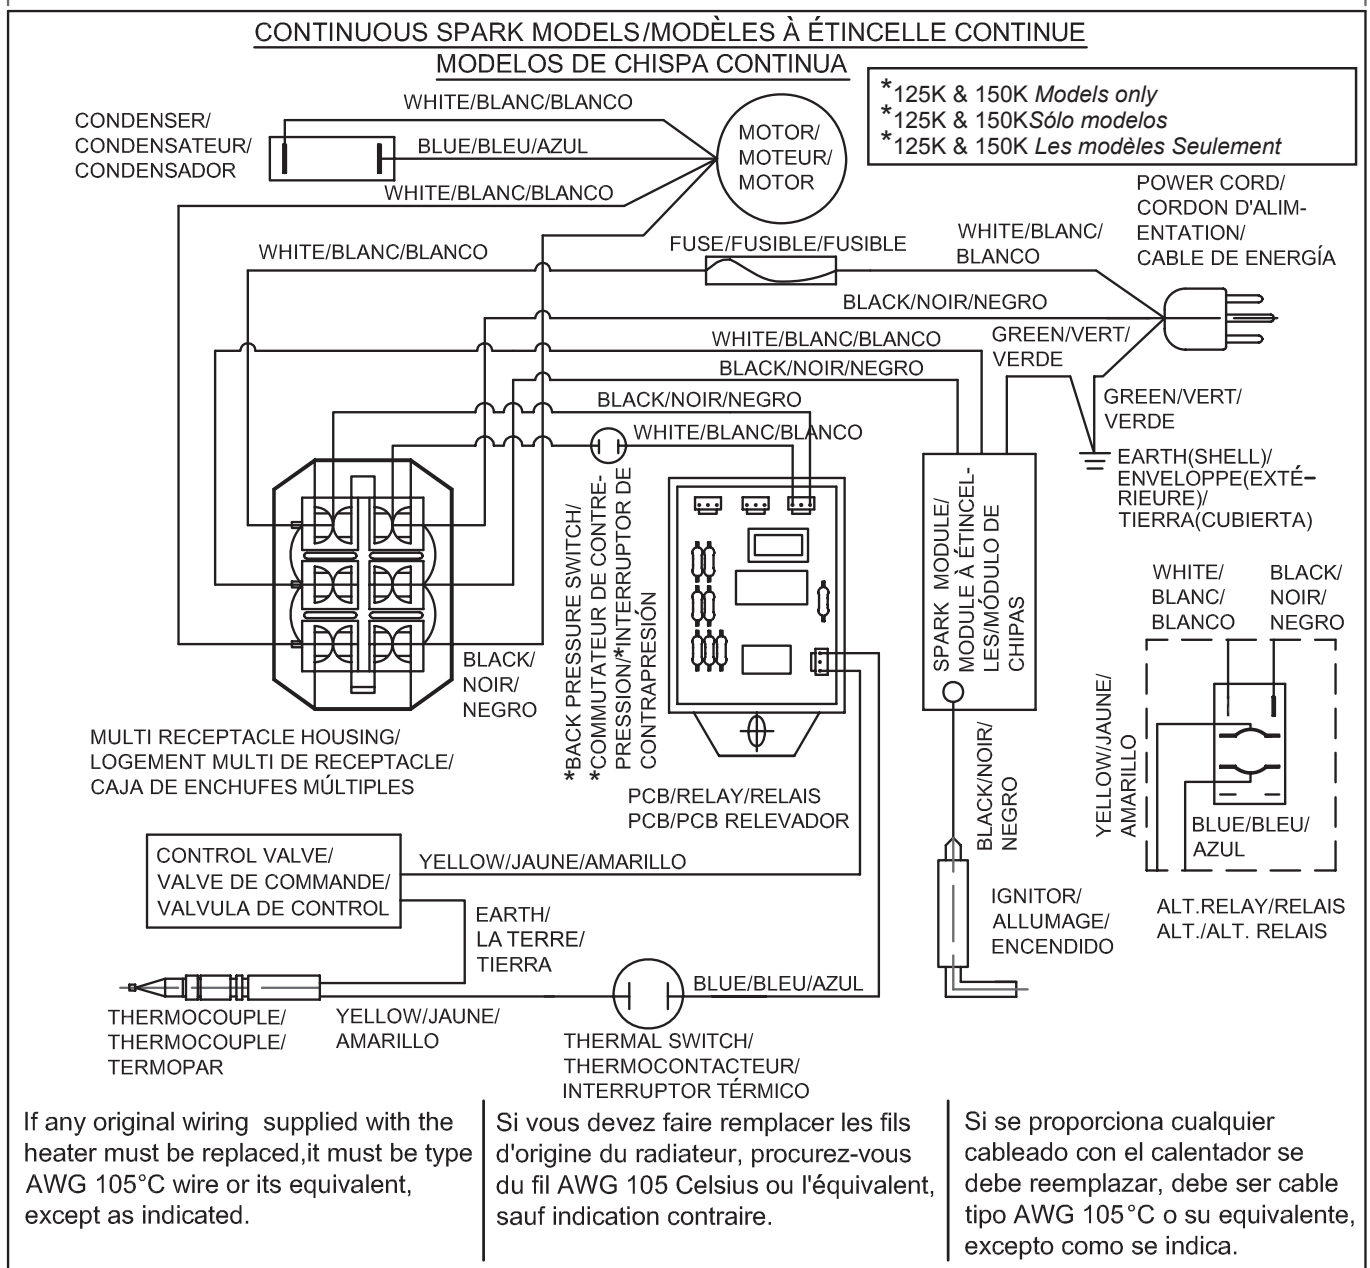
CONTINUOUS SPARK MODELS/MODÈLES À ÉTINCELLE CONTINUE
MODELOS DE CHISPA CONTINUA

*125K & 150K Models only
*125K & 150KSólo modelos
*125K & 150K Les modèles Seulement

CONDENSER/
CONDENSATEUR/
CONDENSADOR

WHITE/BLANC/BLANCO
BLUE/BLEU/AZUL
WHITE/BLANC/BLANCO

MOTOR/
MOTEUR/
MOTOR

POWER CORD/
CORDON D'ALIMENTATION/
CABLE DE ENERGÍA

WHITE/BLANC/BLANCO
FUSE/FUSIBLE/FUSIBLE
WHITE/BLANC/
BLANCO
BLACK/NOIR/NEGRO
WHITE/BLANC/BLANCO
GREEN/VERT/
VERDE
BLACK/NOIR/NEGRO
GREEN/VERT/
VERDE
BLACK/NOIR/NEGRO
WHITE/BLANC/BLANCO
EARTH(SHELL)/
ENVELOPPE(EXTÉRIEURE)/
TIERRA(CUBIERTA)

*BACK PRESSURE SWITCH/
*COMMUTATEUR DE CONTREPRESSION/*INTERRUPTOR DE CONTRAPRESIÓN

SPARK MODULE/
MODULE À ÉTINCELLES/MÓDULO DE CHIPAS

WHITE/
BLANC/
BLANCO
BLACK/
NOIR/
NEGRO

BLACK/
NOIR/
NEGRO

YELLOW/JAUNE/
AMARILLO

MULTI RECEPTACLE HOUSING/
LOGEMENT MULTI DE RECEPTACLE/
CAJA DE ENCHUFES MÚLTIPLES

BLACK/NOIR/
NEGRO

PCB/RELAY/RELAIS
PCB/PCB RELEVADOR

BLUE/BLEU/
AZUL

CONTROL VALVE/
VALVE DE COMMANDE/
VALVULA DE CONTROL

YELLOW/JAUNE/AMARILLO

EARTH/
LA TERRE/
TIERRA

IGNITOR/
ALLUMAGE/
ENCENDIDO

ALT.RELAY/RELAIS
ALT./ALT. RELAIS

BLUE/BLEU/AZUL

THERMOCOUPLE/
THERMOCOUPLE/
TERMOPAR

YELLOW/JAUNE/
AMARILLO

THERMAL SWITCH/
THERMOCONTACTEUR/
INTERRUPTOR TÉRMICO

If any original wiring supplied with the heater must be replaced,it must be type AWG 105°C wire or its equivalent, except as indicated.

Si vous devez faire remplacer les fils d'origine du radiateur, procurez-vous du fil AWG 105 Celsius ou l'équivalent, sauf indication contraire.

Si se proporciona cualquier cableado con el calentador se debe reemplazar, debe ser cable tipo AWG 105°C o su equivalente, excepto como se indica.